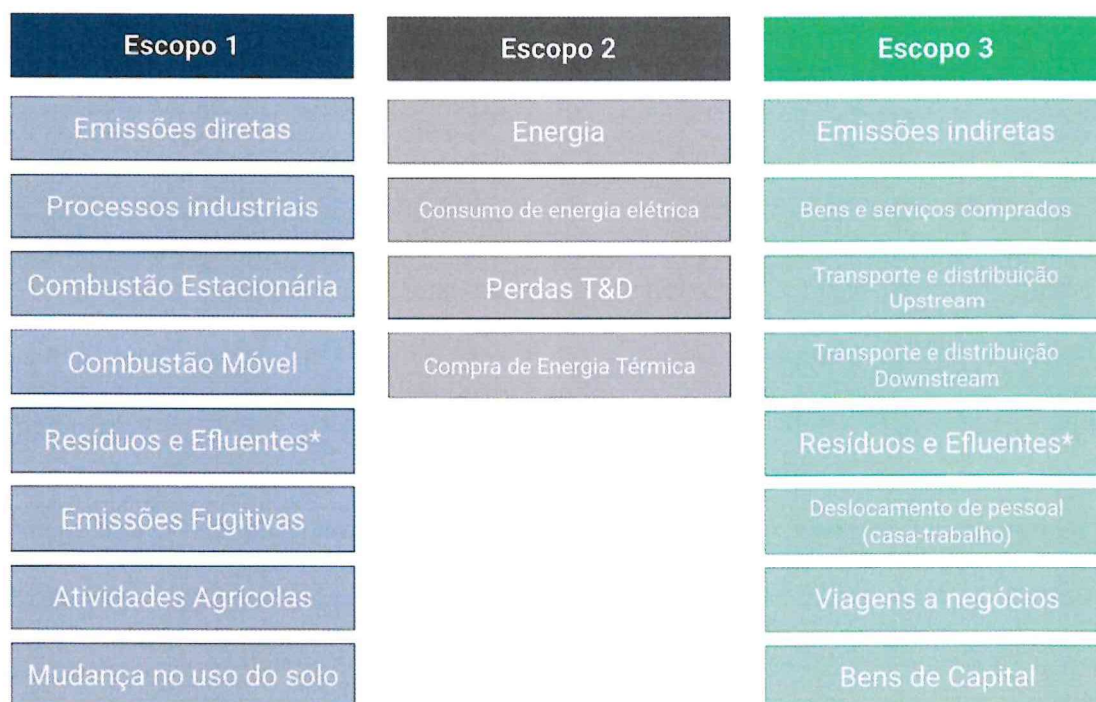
Escopo 1

Emissões diretas

Processos industriais

Combustão Estacionária

Combustão Móvel

Resíduos e Efluentes*

Emissões Fugitivas

Atividades Agrícolas

Mudança no uso do solo

Escopo 2

Energia

Consumo de energia elétrica

Perdas T&D

Compra de Energia Térmica

Escopo 3

Emissões indiretas

Bens e serviços comprados

Transporte e distribuição Upstream

Transporte e distribuição Downstream

Resíduos e Efluentes*

Deslocamento de pessoal (casa-trabalho)

Viagens a negócios

Bens de Capital